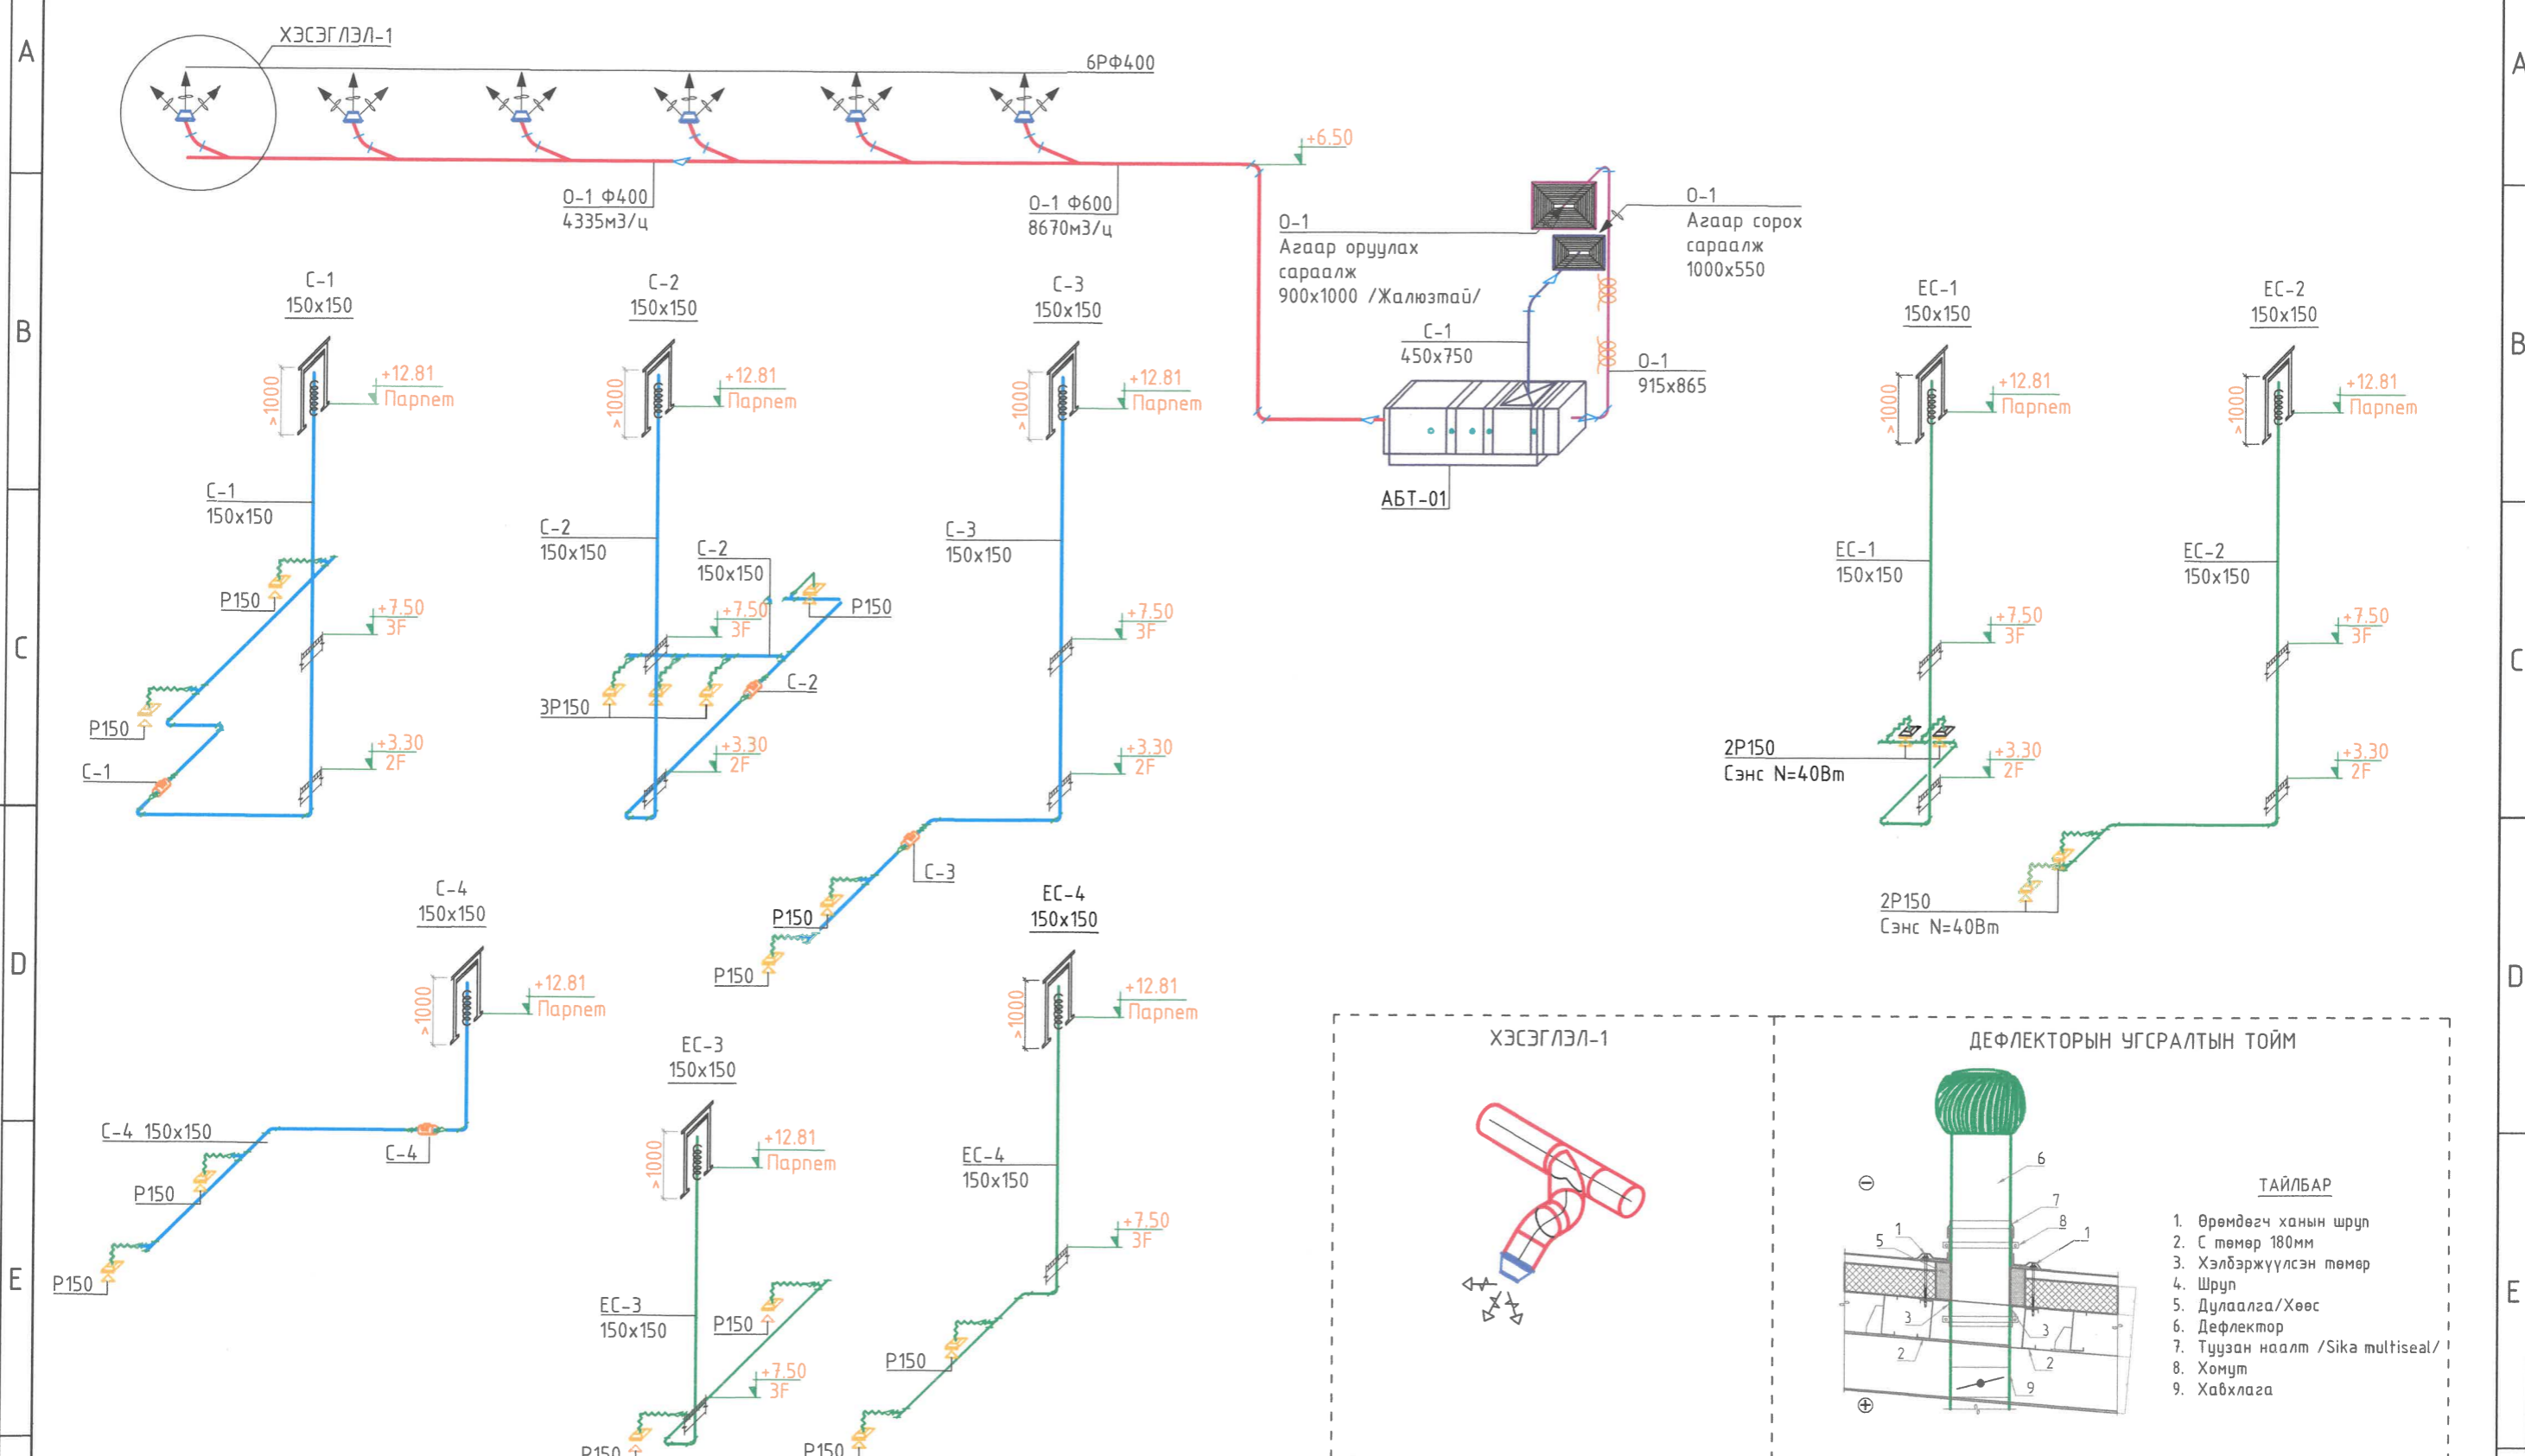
A
B
C
D
E

ХЭСЭГЛЭЛ-1
6РФ400
+6.50
О-1 Ф400
4335м3/ц
О-1 Ф600
8670м3/ц
О-1
Агаар оруулах сараалж
900х1000 /Жалюзтай/
О-1
Агаар сорох сараалж
1000х550
С-1
450х750
О-1
915х865
АБТ-01

С-1
150х150
>1000
+12.81
Парпет
С-1
150х150
Р150
+7.50
3F
Р150
+3.30
2F
С-1

С-2
150х150
>1000
+12.81
Парпет
С-2
150х150
С-2
150х150
+7.50
3F
Р150
3Р150
С-2
+3.30
2F

С-3
150х150
>1000
+12.81
Парпет
С-3
150х150
+7.50
3F
+3.30
2F
С-3
Р150
Р150

ЕС-1
150х150
>1000
+12.81
Парпет
ЕС-1
150х150
+7.50
3F
2Р150
Сэнс N=40Вт
+3.30
2F

ЕС-2
150х150
>1000
+12.81
Парпет
ЕС-2
150х150
+7.50
3F
+3.30
2F
2Р150
Сэнс N=40Вт

С-4
150х150
>1000
+12.81
Парпет
С-4 150х150
С-4
Р150
Р150

ЕС-4
150х150
>1000
+12.81
Парпет
ЕС-4
150х150
+7.50
3F
Р150
Р150

ЕС-3
150х150
>1000
+12.81
Парпет
ЕС-3
150х150
Р150
+7.50
3F
Р150

ХЭСЭГЛЭЛ-1

ДЕФЛЕКТОРЫН УГСРАЛТЫН ТОЙМ
6
7
8
1
5
1
3
3
2
2
9

ТАЙЛБАР
1. Өрөмдөгч ханын шруп
2. С төмөр 180мм
3. Хэлбэржүүлсэн төмөр
4. Шруп
5. Дулаалга/Хөөс
6. Дефлектор
7. Түүзан наалт /Sika multiseal/
8. Хомут
9. Хавхлага